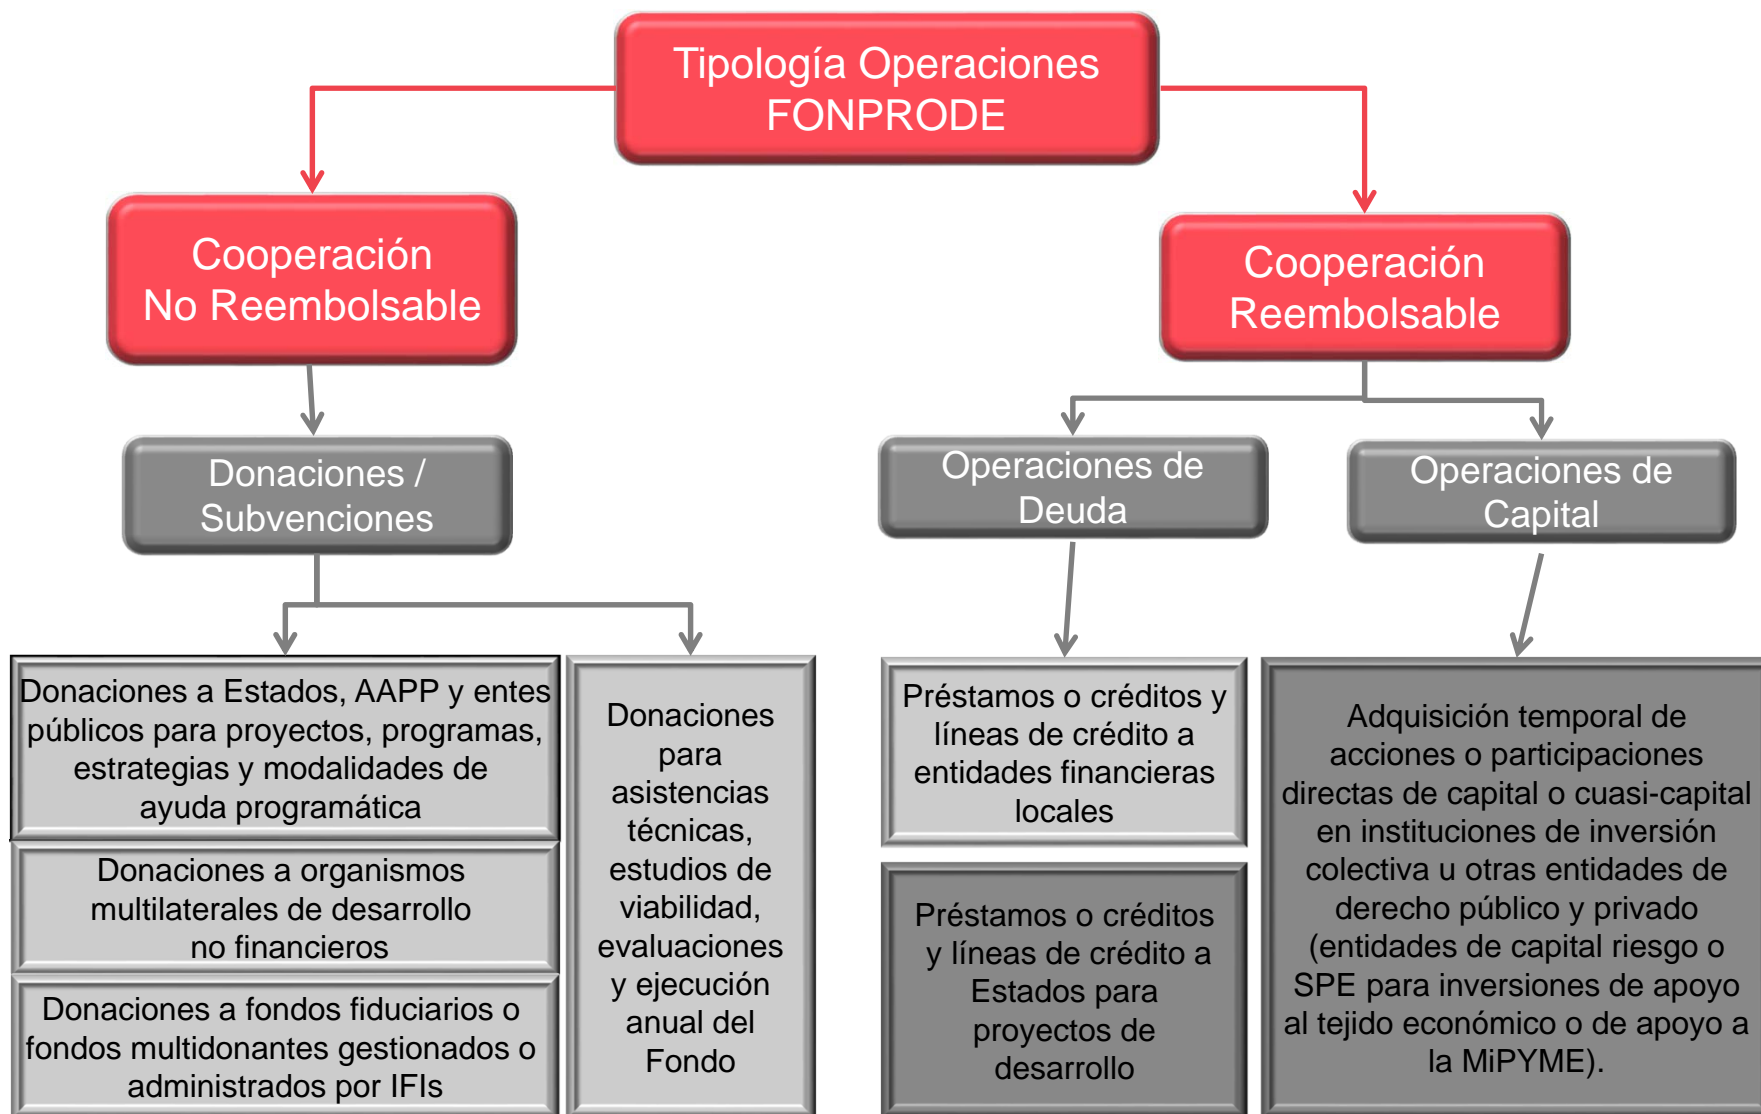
Tipología Operaciones FONPRODE

Cooperación No Reembolsable

Cooperación Reembolsable

Donaciones / Subvenciones

Operaciones de Deuda

Operaciones de Capital

Donaciones a Estados, AAPP y entes públicos para proyectos, programas, estrategias y modalidades de ayuda programática

Donaciones a organismos multilaterales de desarrollo no financieros

Donaciones a fondos fiduciarios o fondos multidonantes gestionados o administrados por IFIs

Donaciones para asistencias técnicas, estudios de viabilidad, evaluaciones y ejecución anual del Fondo

Préstamos o créditos y líneas de crédito a entidades financieras locales

Préstamos o créditos y líneas de crédito a Estados para proyectos de desarrollo

Adquisición temporal de acciones o participaciones directas de capital o cuasi-capital en instituciones de inversión colectiva u otras entidades de derecho público y privado (entidades de capital riesgo o SPE para inversiones de apoyo al tejido económico o de apoyo a la MiPYME).